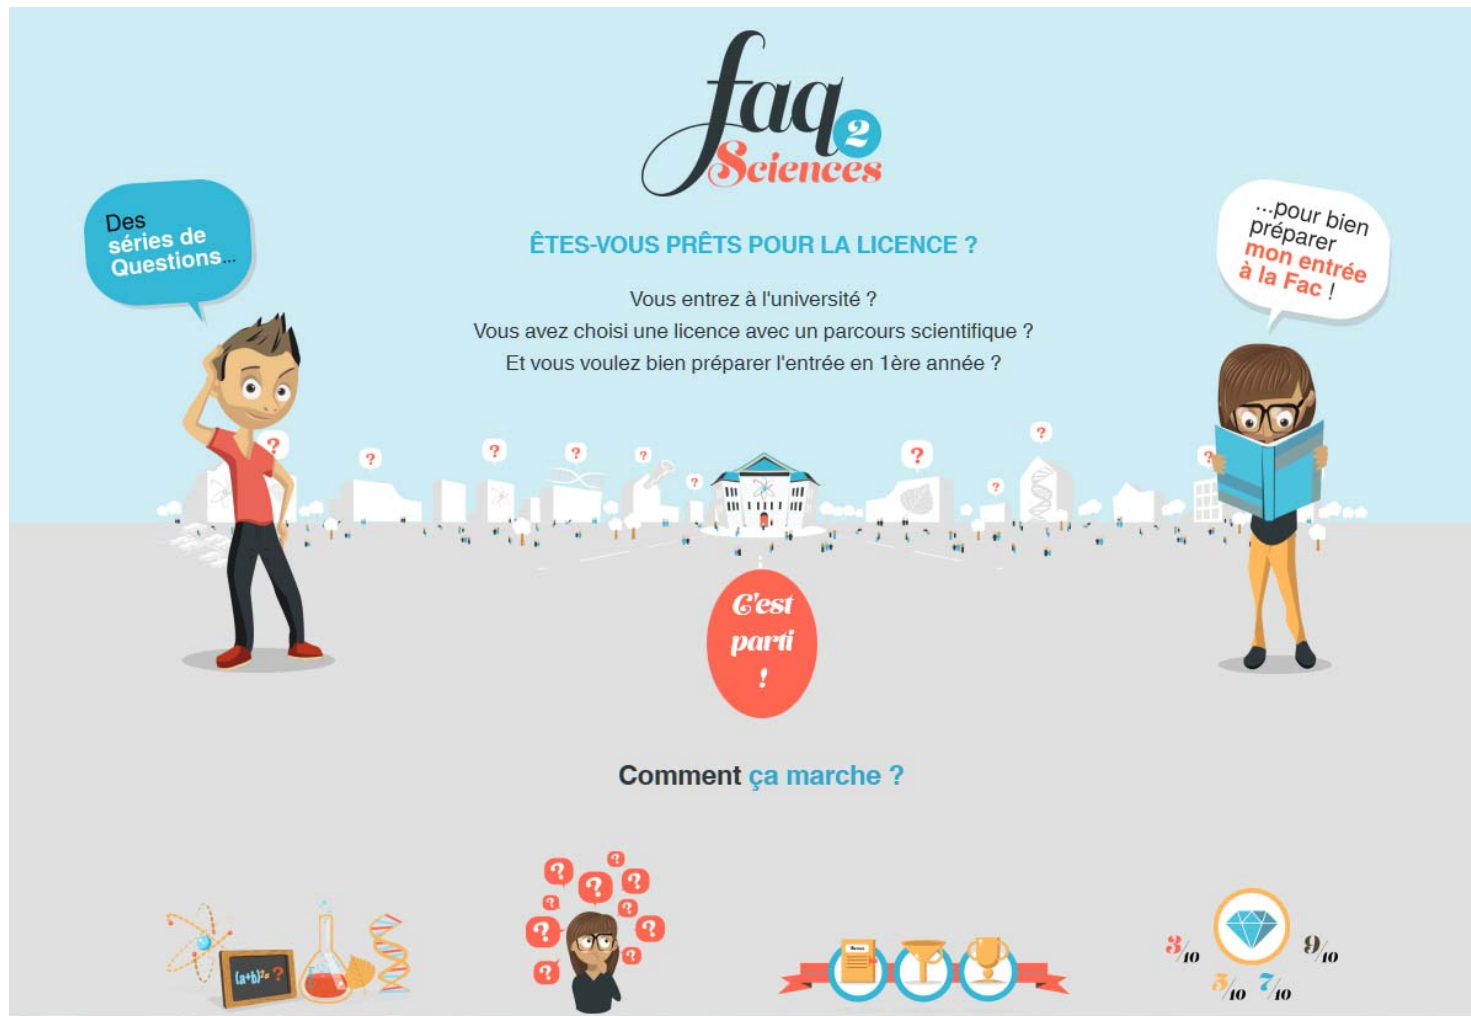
faq 2 Sciences

Des séries de Questions...

ÊTES-VOUS PRÊTS POUR LA LICENCE ?

...pour bien préparer mon entrée à la Fac !

Vous entrez à l'université ?
Vous avez choisi une licence avec un parcours scientifique ?
Et vous voulez bien préparer l'entrée en 1ère année ?

C'est parti !

Comment ça marche ?

$(a+b)^2=$ ?

$\frac{3}{10}$ $\frac{9}{10}$ $\frac{5}{10}$ $\frac{7}{10}$